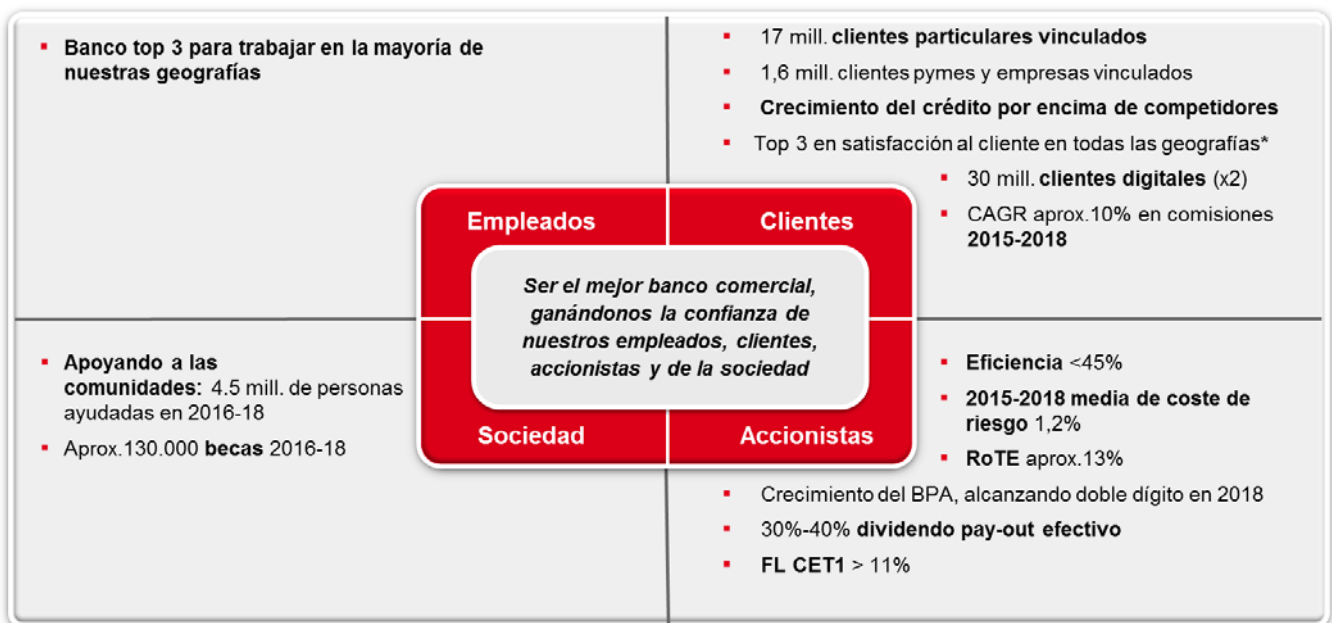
- Banco top 3 para trabajar en la mayoría de nuestras geografías

- 17 mill. clientes particulares vinculados
- 1,6 mill. clientes pymes y empresas vinculados
- Crecimiento del crédito por encima de competidores
- Top 3 en satisfacción al cliente en todas las geografías*
- 30 mill. clientes digitales (x2)
- CAGR aprox.10% en comisiones 2015-2018

Empleados

Clientes

Ser el mejor banco comercial, ganándonos la confianza de nuestros empleados, clientes, accionistas y de la sociedad

Sociedad

Accionistas

- Apoyando a las comunidades: 4.5 mill. de personas ayudadas en 2016-18
- Aprox.130.000 becas 2016-18

- Eficiencia <45%
- 2015-2018 media de coste de riesgo 1,2%
- RoTE aprox.13%
- Crecimiento del BPA, alcanzando doble dígito en 2018
- 30%-40% dividendo pay-out efectivo
- FL CET1 > 11%